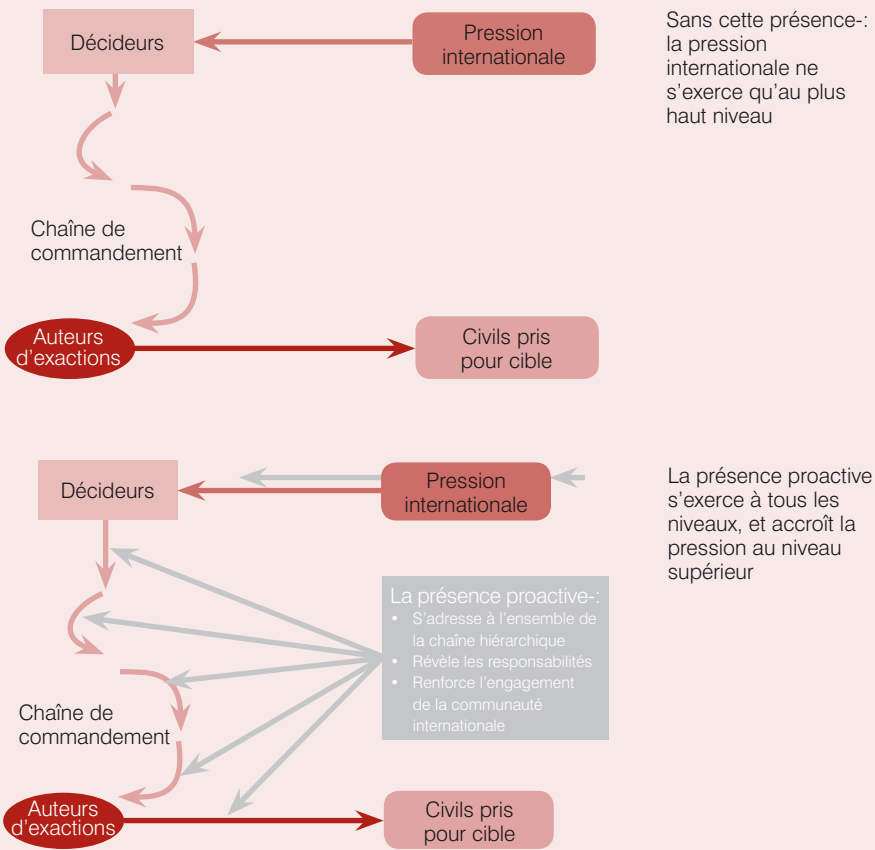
Décideurs

Pression internationale

Sans cette présence-: la pression internationale ne s'exerce qu'au plus haut niveau

Chaîne de commandement

Auteurs d'exactions

Civils pris pour cible

Décideurs

Pression internationale

La présence proactive s'exerce à tous les niveaux, et accroît la pression au niveau supérieur

La présence proactive-:
• S'adresse à l'ensemble de la chaîne hiérarchique
• Révèle les responsabilités
• Renforce l'engagement de la communauté internationale

Chaîne de commandement

Auteurs d'exactions

Civils pris pour cible